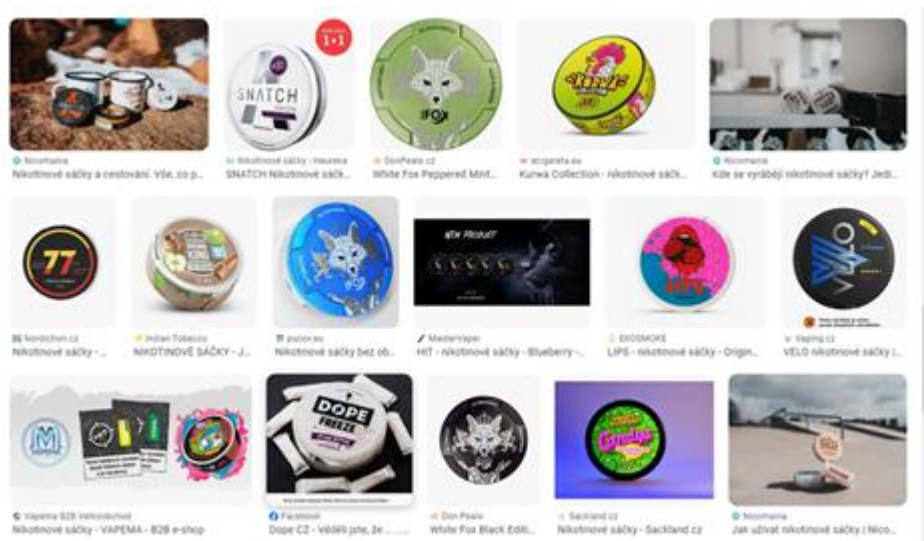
Nicomania
Nikotinové sáčky a cestování. Vše, co p...

1+1
SNATCH
Nikotinové sáčky - Heureka
SNATCH Nikotinové sáčk...

FOX
DonPealo.cz
White Fox Peppered Mint...

KURWA
ecigareta.eu
Kurwa Collection - nikotinové sáčk...

Nicomania
Kde se vyrábějí nikotinové sáčky? Jedi...

77
Nordichon.cz
Nikotinové sáčky - ...

Indian Tobacco
NIKOTINOVÉ SÁČKY - J...

pucix.eu
Nikotinové sáčky bez ob...

NEW PRODUCT
MasterVaper
HIT - nikotinové sáčky - Blueberry...

LIPS
EKOSMOKE
LIPS - nikotinové sáčky - Origin...

Vaping.cz
VELO nikotinové sáčky | ...

Vapema B2B Velkoobchod
Nikotinové sáčky - VAPEMA - B2B e-shop

DOPE
FREEZE
Facebook
Dope CZ - Věděli jste, že ...

Don Pealo
White Fox Black Editi...

Sackland.cz
Nikotinové sáčky - Sackland.cz

Nicomania
Jak užívat nikotinové sáčky | Nico...